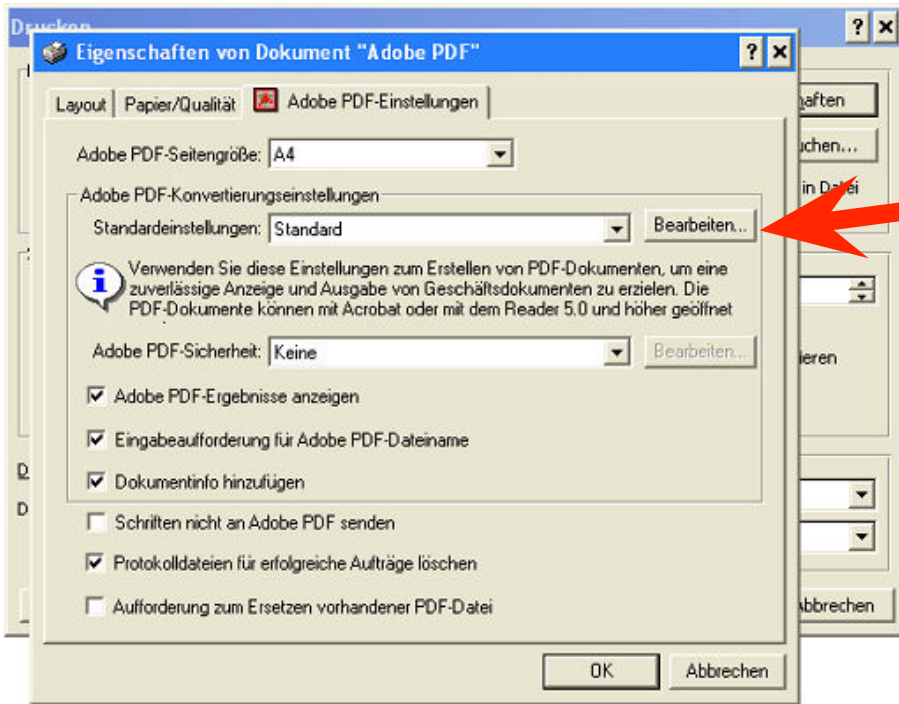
Drucken

Eigenschaften von Dokument "Adobe PDF"

?

Layout

Papier/Qualität

Adobe PDF-Einstellungen

Adobe PDF-Seitengröße: A4

Adobe PDF-Konvertierungseinstellungen

Standardeinstellungen: Standard

Bearbeiten...

Verwenden Sie diese Einstellungen zum Erstellen von PDF-Dokumenten, um eine zuverlässige Anzeige und Ausgabe von Geschäftsdokumenten zu erzielen. Die PDF-Dokumente können mit Acrobat oder mit dem Reader 5.0 und höher geöffnet

Adobe PDF-Sicherheit: Keine

Bearbeiten...

Adobe PDF-Ergebnisse anzeigen

Eingabeaufforderung für Adobe PDF-Dateiname

Dokumentinfo hinzufügen

Schriften nicht an Adobe PDF senden

Protokolldateien für erfolgreiche Aufträge löschen

Aufforderung zum Ersetzen vorhandener PDF-Datei

OK

Abbrechen

haften

uchen...

in Datei

ieren

D

D

bbrechen